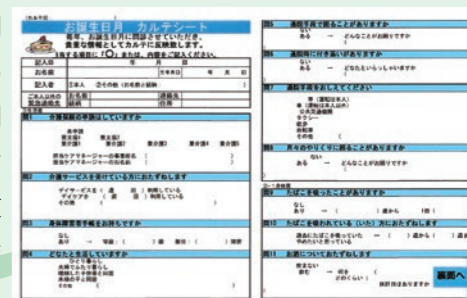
お誕生日月　カルテシート

毎年、お誕生日月に問診させていただき、
食事な情報としてカルテに反映致します。

| 記入日 | 年 | 月 | 日 |
|---|---|---|---|
| お名前 | | 生年月日 | 年　月　日 |
| 記入者 | 1.本人　2.その他（お名前と続柄） | | |
| ご本人以外の緊急連絡先 | お名前 | 連絡先 | |
| | 続柄 | 住所 | |

問1　介護保険の申請はしていますか

問2　介護サービスを受けている方におたずねします

問3　身体障害者手帳をお持ちですか

問4　どなたと生活していますか

問5　通院手段で困ることがありますか
ない
ある　→　どんなことが困りますか

問6　通院時に付き添いがありますか
ない
ある　→　どなたといらっしゃいますか

問7　通院手段を教えてください
徒歩
自転車
タクシー
車
自動車

問8　月々のやりくりに困ることがありますか
ない
ある　→　どんなことが困りますか

問9　たばこを吸ったことがありますか
なし
あり

問10　たばこを吸われている（いた）方におたずねします

問11　お酒についておたずねします

裏面へ